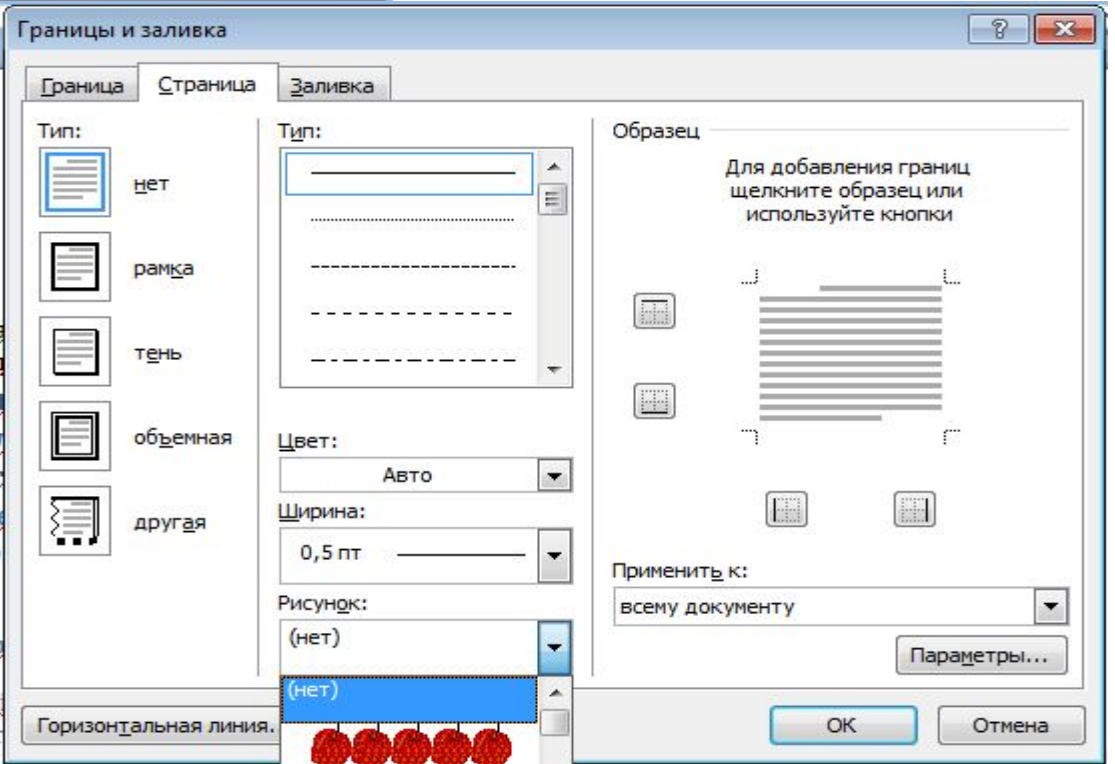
Границы и заливка

?

Граница Страница Заливка

Тип:

нет

рамка

тень

объемная

другая

Тип:

Цвет:

Авто

Ширина:

0,5 пт

Рисунок:

(нет)

(нет)

Образец

Для добавления границ щелкните образец или используйте кнопки

Применить к:

всему документу

Параметры...

Горизонтальная линия...

ОК

Отмена